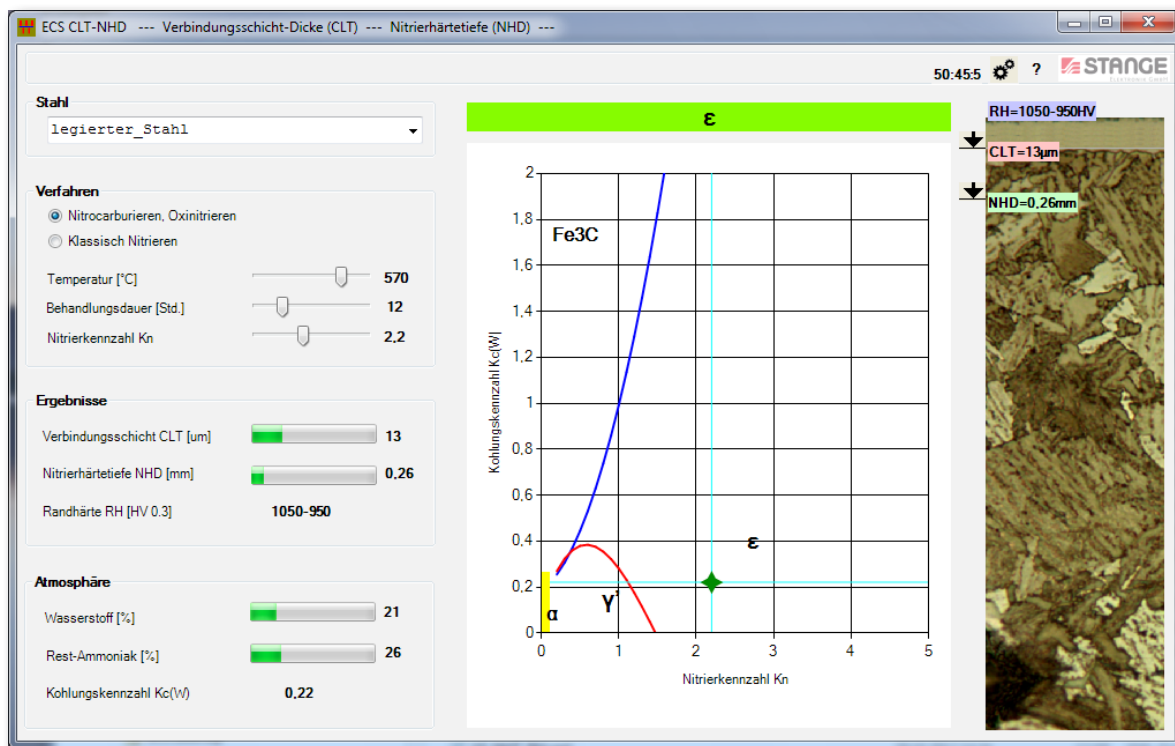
ECS CLT-NHD --- Verbindungsschicht-Dicke (CLT) --- Nitrierhärtetiefe (NHD) ---

50:45:5 ?

STANGE

Stahl
legierter_Stahl

Verfahren
Nitrocarburieren, Oxinitrieren
Klassisch Nitrieren

Temperatur [°C] 570
Behandlungsdauer [Std.] 12
Nitrierkennzahl Kn 2,2

Ergebnisse
Verbindungsschicht CLT [um] 13
Nitrierhärtetiefe NHD [mm] 0,26
Randhärte RH [HV 0.3] 1050-950

Atmosphäre
Wasserstoff [%] 21
Rest-Ammoniak [%] 26
Kohlungskennzahl Kc(W) 0,22

ε

Fe3C
ε
γ'
α

Kohlungskennzahl Kc(W)
2
1,8
1,6
1,4
1,2
1
0,8
0,6
0,4
0,2
0
0 1 2 3 4 5
Nitrierkennzahl Kn

RH=1050-950HV
CLT=13µm
NHD=0,26mm